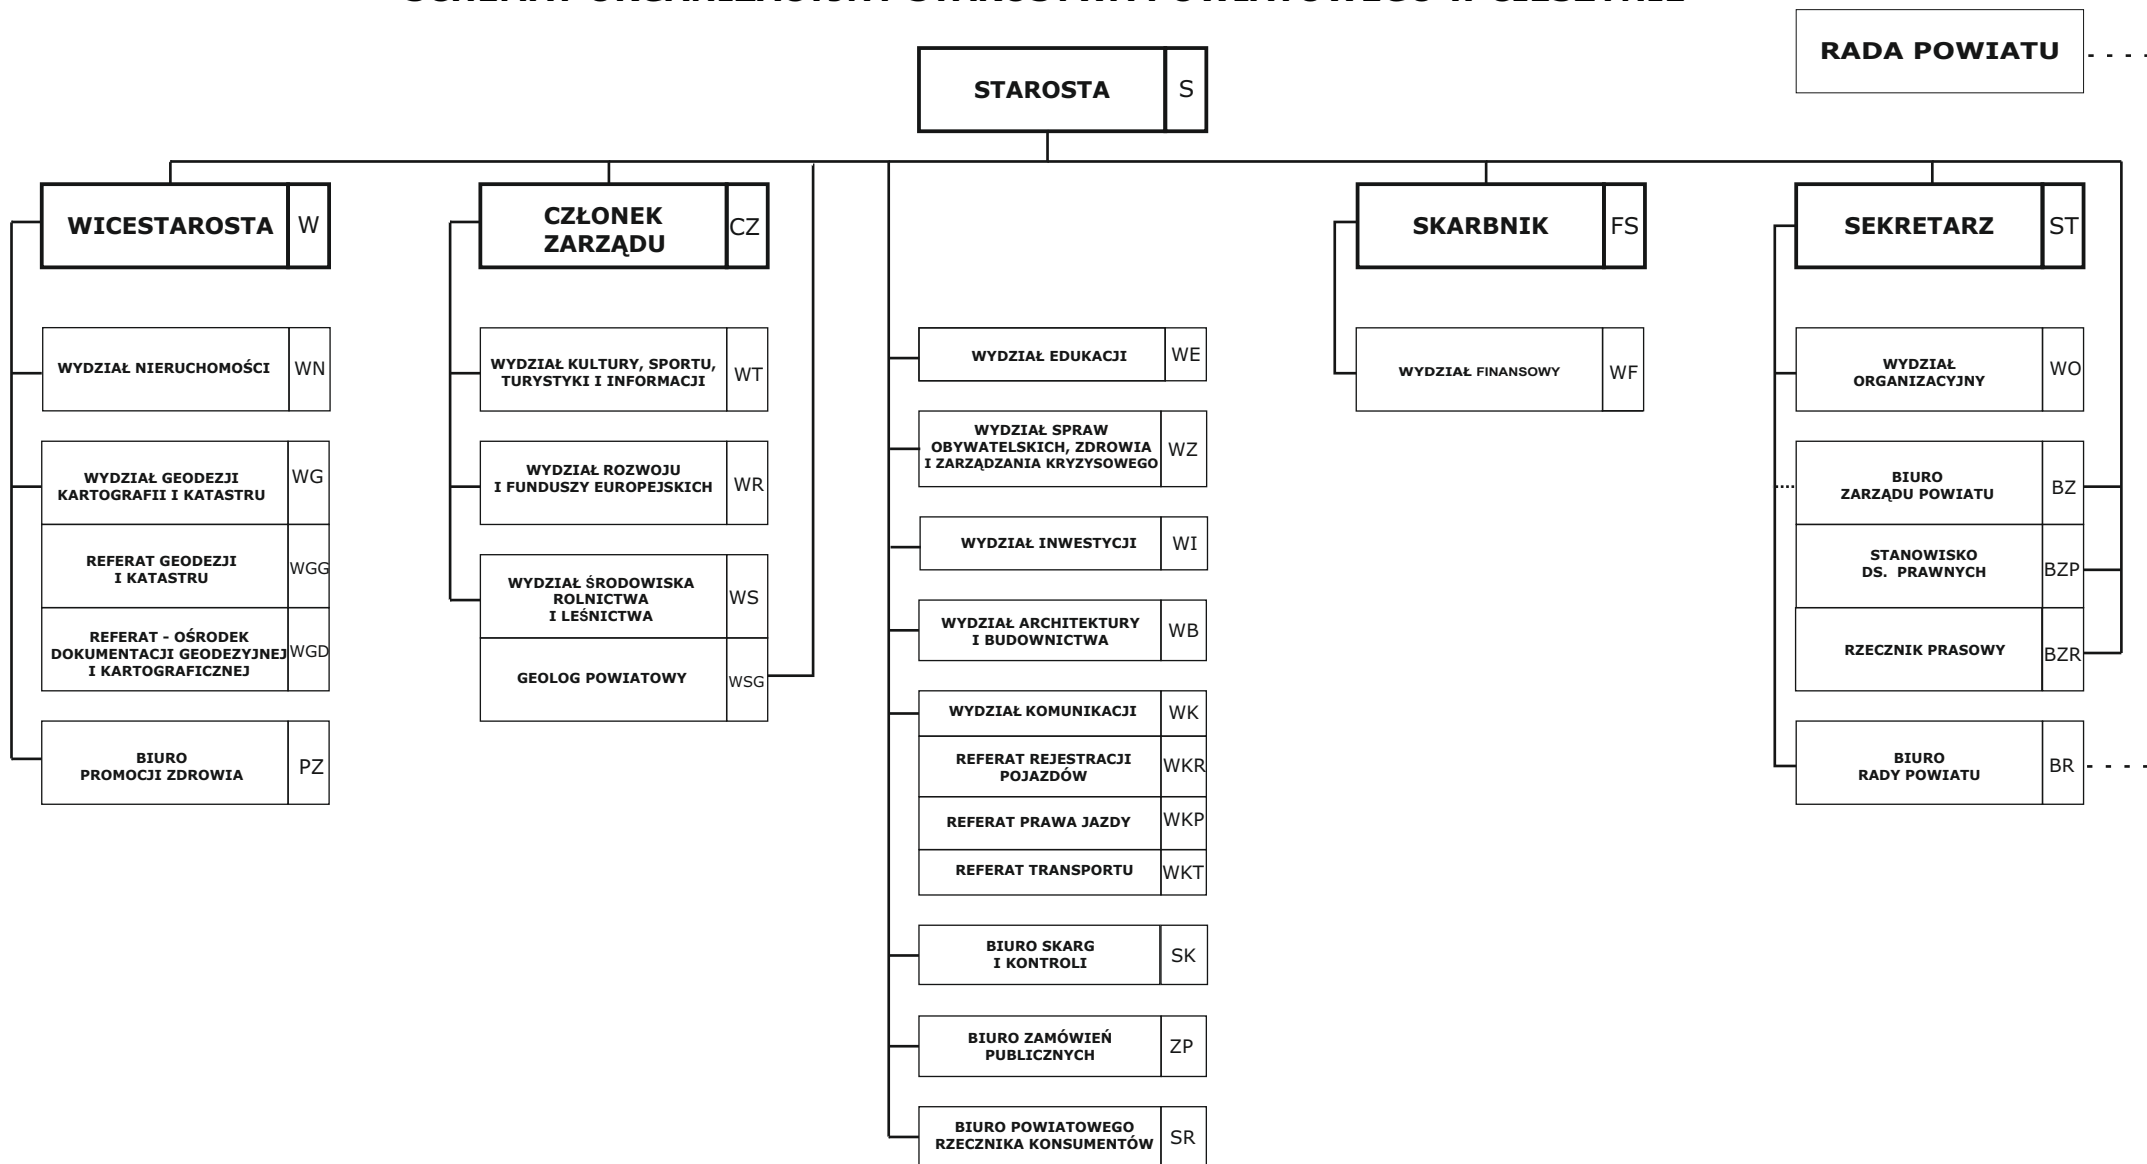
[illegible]

RADA POWIATU

STAROSTA S

WICESTAROSTA W

CZŁONEK ZARZĄDU CZ

SKARBNIK FS

SEKRETARZ ST

WYDZIAŁ NIERUCHOMOŚCI WN

WYDZIAŁ GEODEZJI KARTOGRAFII I KATASTRU WG

REFERAT GEODEZJI I KATASTRU WGG

REFERAT - OŚRODEK DOKUMENTACJI GEODEZYJNEJ I KARTOGRAFICZNEJ WGD

BIURO PROMOCJI ZDROWIA PZ

WYDZIAŁ KULTURY, SPORTU, TURYSTYKI I INFORMACJI WT

WYDZIAŁ ROZWOJU I FUNDUSZY EUROPEJSKICH WR

WYDZIAŁ ŚRODOWISKA ROLNICTWA I LEŚNICTWA WS

GEOLOG POWIATOWY WSG

WYDZIAŁ EDUKACJI WE

WYDZIAŁ SPRAW OBYWATELSKICH, ZDROWIA I ZARZĄDZANIA KRYZYSOWEGO WZ

WYDZIAŁ INWESTYCJI WI

WYDZIAŁ ARCHITEKTURY I BUDOWNICTWA WB

WYDZIAŁ KOMUNIKACJI WK

REFERAT REJESTRACJI POJAZDÓW WKR

REFERAT PRAWA JAZDY WKP

REFERAT TRANSPORTU WKT

BIURO SKARG I KONTROLI SK

BIURO ZAMÓWIEŃ PUBLICZNYCH ZP

BIURO POWIATOWEGO RZECZNIKA KONSUMENTÓW SR

WYDZIAŁ FINANSOWY WF

WYDZIAŁ ORGANIZACYJNY WO

BIURO ZARZĄDU POWIATU BZ

STANOWISKO DS. PRAWNYCH BZP

RZECZNIK PRASOWY BZR

BIURO RADY POWIATU BR